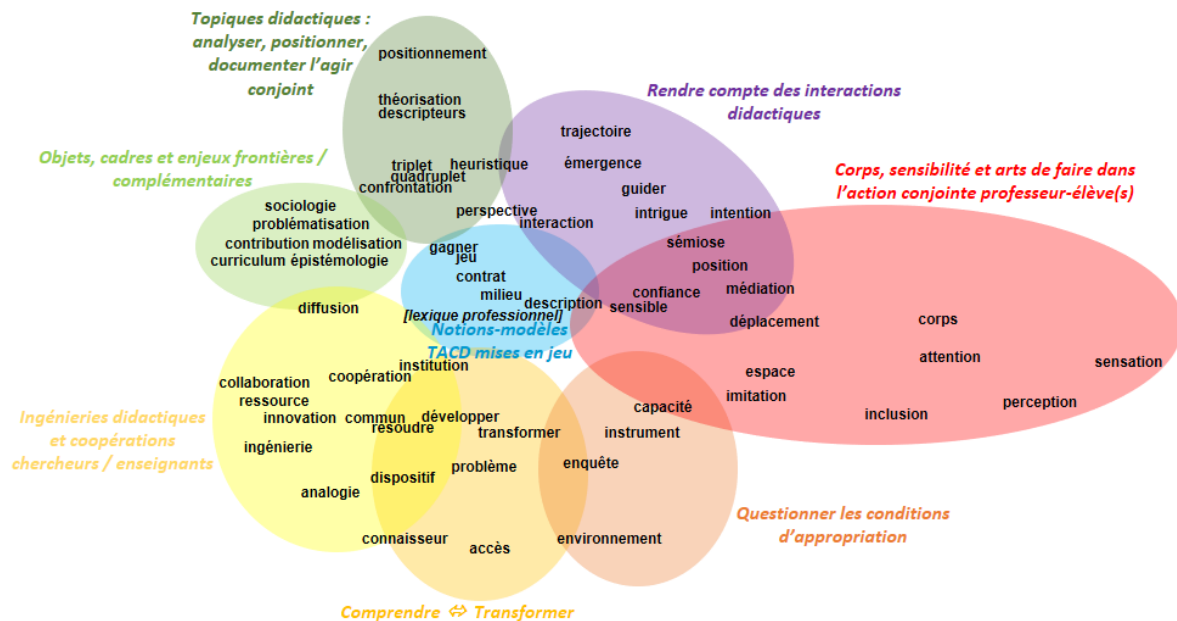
Topiques didactiques : analyser, positionner, documenter l'agir conjoint

positionnement

théorisation
descripteurs

Rendre compte des interactions didactiques

trajectoire

émergence

triplet
quadruplet
heuristique
confrontation

guider

Corps, sensibilité et arts de faire dans l'action conjointe professeur-élève(s)

Objets, cadres et enjeux frontières / complémentaires

sociologie
problématisation
contribution modélisation
curriculum épistémologie

perspective
interaction

intrigue
intention

sémiose

gagner
jeu
contrat
milieu

position

confiance
médiation

description
sensible

diffusion

[lexique professionnel]
Notions-modèles
TACD mises en jeu

déplacement

corps

attention

sensation

institution

espace

collaboration
coopération
ressource
innovation
commun
résoudre
développer

imitation

capacité

inclusion

perception

Ingénieries didactiques et coopérations chercheurs / enseignants

transformer
instrument

ingénierie

problème
enquête

dispositif

analogie

Questionner les conditions d'appropriation

connaisseur
accès
environnement

Comprendre ⇔ Transformer